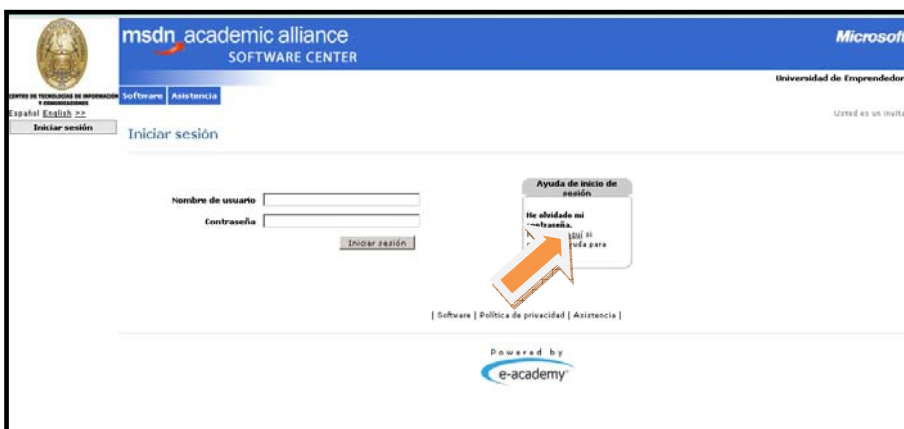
msdn academic alliance
SOFTWARE CENTER

Microsoft

CENTRO DE TECNOLOGIAS DE INFORMACIÓN Y COMUNICACIONES

Software Asistencia

Universidad de Emprendedor

Español English >>

Iniciar sesión

Usted es un invita

Iniciar sesión

Nombre de usuario

Contraseña

Iniciar sesión

Ayuda de inicio de sesión

He olvidado mi contraseña.

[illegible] aquí si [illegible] ayuda para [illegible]

| Software | Política de privacidad | Asistencia |

Powered by

e-academy